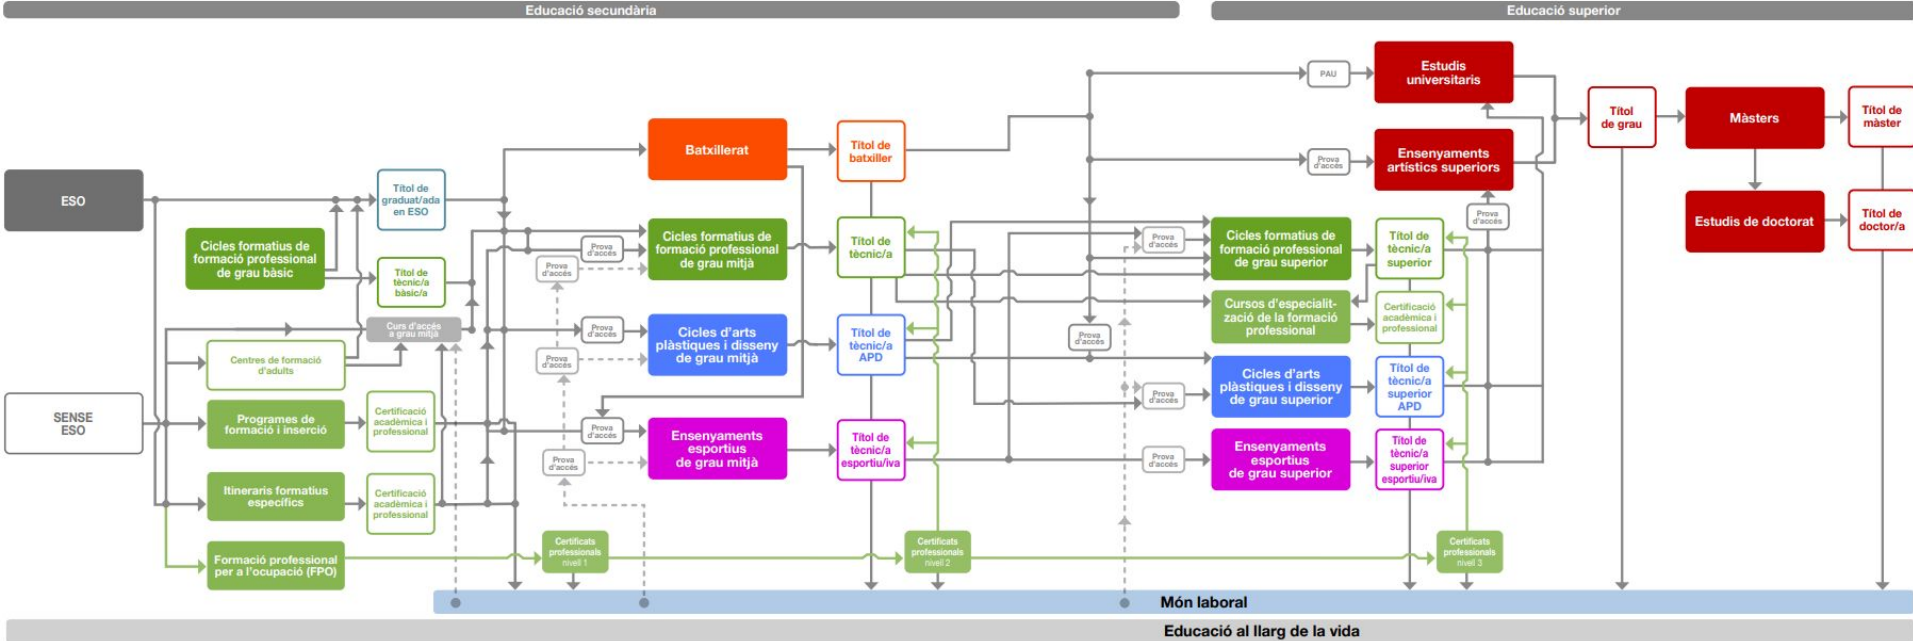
Educació secundària

Educació superior

ESO

SENSE ESO

Cicles formatius de formació professional de grau bàsic

Centres de formació d'adults

Programes de formació i inserció

Itineraris formatius específics

Formació professional per a l'ocupació (FPO)

Títol de graduat/ada en ESO

Títol de tècnic/a bàsic/a

Curs d'accés a grau mitjà

Certificació acadèmica i professional

Certificació acadèmica i professional

Batxillerat

Cicles formatius de formació professional de grau mitjà

Cicles d'arts plàstiques i disseny de grau mitjà

Ensenyaments esportius de grau mitjà

Prova d'accés

Prova d'accés

Prova d'accés

Prova d'accés

Prova d'accés

Prova d'accés

Prova d'accés

Títol de batxiller

Títol de tècnic/a

Títol de tècnic/a APD

Títol de tècnic/a esportiu/iva

Certificats professionals nivell 1

Certificats professionals nivell 2

PAU

Prova d'accés

Prova d'accés

Prova d'accés

Prova d'accés

Prova d'accés

Estudis universitaris

Ensenyaments artístics superiors

Cicles formatius de formació professional de grau superior

Cursos d'especialització de la formació professional

Cicles d'arts plàstiques i disseny de grau superior

Ensenyaments esportius de grau superior

Títol de tècnic/a superior

Certificació acadèmica i professional

Títol de tècnic/a superior APD

Títol de tècnic/a superior esportiu/iva

Prova d'accés

Certificats professionals nivell 3

Títol de grau

Màsters

Títol de màster

Estudis de doctorat

Títol de doctor/a

Món laboral

Educació al llarg de la vida